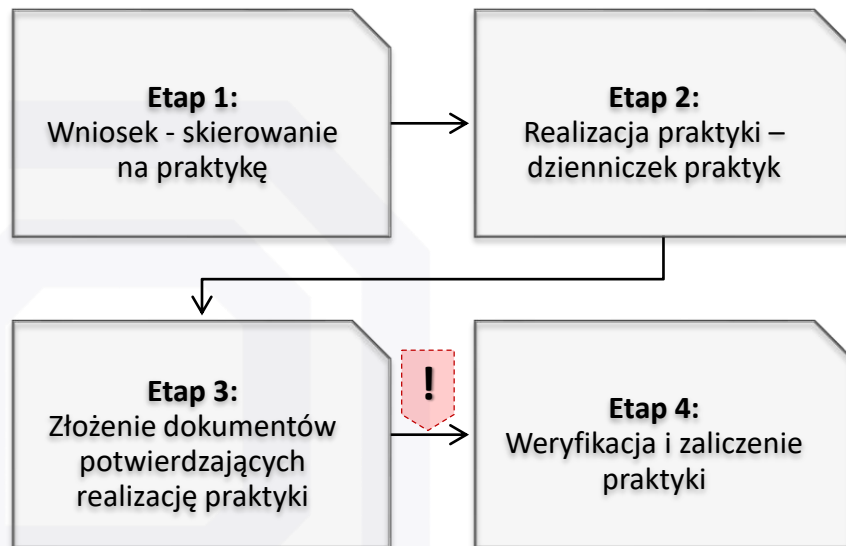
**Etap 1:**
Wniosek - skierowanie na praktykę

**Etap 2:**
Realizacja praktyki – dzienniczek praktyk

**Etap 3:**
Złożenie dokumentów potwierdzających realizację praktyki

!

**Etap 4:**
Weryfikacja i zaliczenie praktyki